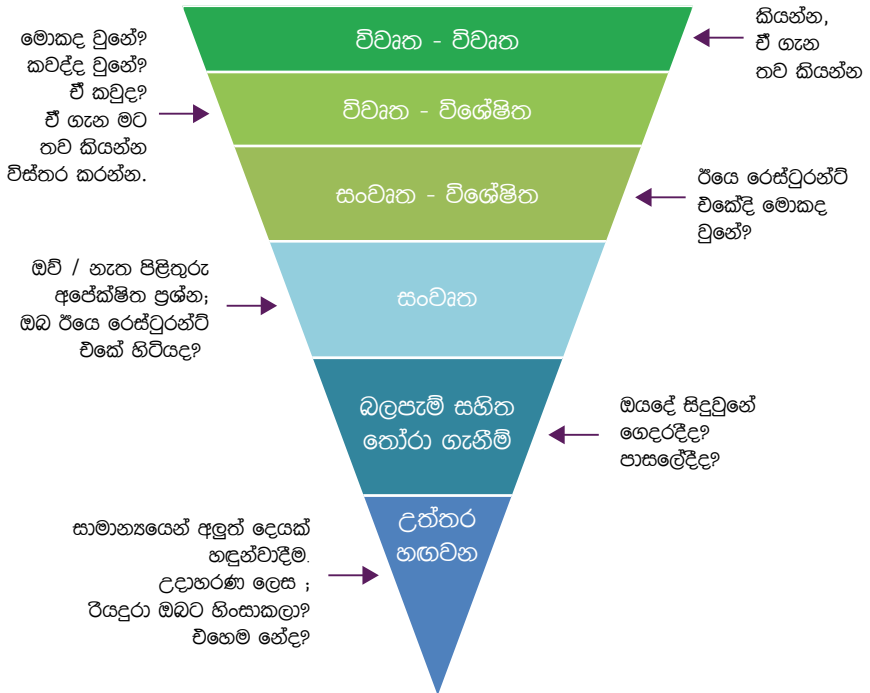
විවෘත - විවෘත

කියන්න, ඒ ගැන තව කියන්න

මොකද වුනේ? කවද්ද වුනේ? ඒ කවුද? ඒ ගැන මට තව කියන්න විස්තර කරන්න.

විවෘත - විශේෂිත

සංවෘත - විශේෂිත

ඊයෙ රෙස්ටුරන්ට් එකේදි මොකද වුනේ?

ඔව් / නැත පිළිතුරු අපේක්ෂිත ප්‍රශ්න; ඔබ ඊයෙ රෙස්ටුරන්ට් එකේ හිටියද?

සංවෘත

බලපෑම් සහිත තෝරා ගැනීම්

ඔයදේ සිදුවුනේ ගෙදරදීද? පාසලේදීද?

උත්තර හඟවන

සාමාන්‍යයෙන් අලුත් දෙයක් හඳුන්වාදීම. උදාහරණ ලෙස ; රියදුරා ඔබට හිංසාකලා? එහෙම නේද?